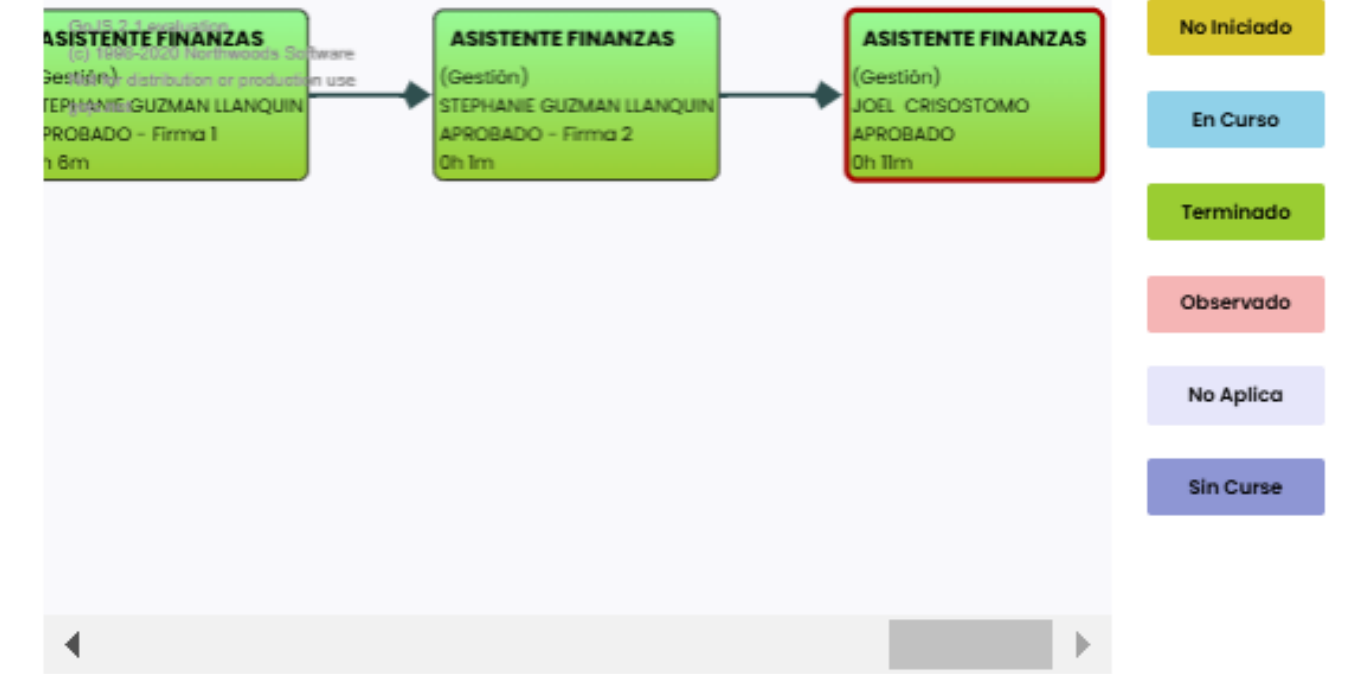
GoJS 2.1 evaluation
(c) 1998-2020 Northwoods Software
Not for distribution or production use

ASISTENTE FINANZAS
Gestión)
TEPHANIE GUZMAN LLANQUIN
PROBADO - Firma 1
h 6m

ASISTENTE FINANZAS
(Gestión)
STEPHANIE GUZMAN LLANQUIN
APROBADO - Firma 2
0h 1m

ASISTENTE FINANZAS
(Gestión)
JOEL CRISOSTOMO
APROBADO
0h 11m

No Iniciado

En Curso

Terminado

Observado

No Aplica

Sin Curse